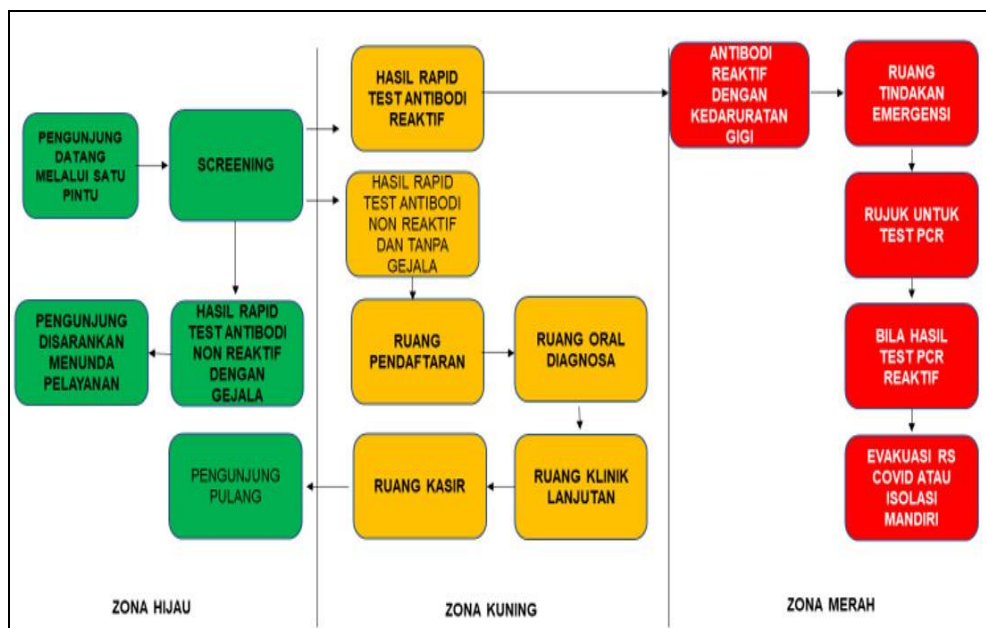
PENGUNJUNG DATANG MELALUI SATU PINTU

SCREENING

HASIL RAPID TEST ANTIBODI NON REAKTIF DENGAN GEJALA

PENGUNJUNG DISARANKAN MENUNDA PELAYANAN

PENGUNJUNG PULANG

HASIL RAPID TEST ANTIBODI REAKTIF

HASIL RAPID TEST ANTIBODI NON REAKTIF DAN TANPA GEJALA

RUANG PENDAFTARAN

RUANG ORAL DIAGNOSA

RUANG KLINIK LANJUTAN

RUANG KASIR

ANTIBODI REAKTIF DENGAN KEDARURATAN GIGI

RUANG TINDAKAN EMERGENSI

RUJUK UNTUK TEST PCR

BILA HASIL TEST PCR REAKTIF

EVAKUASI RS COVID ATAU ISOLASI MANDIRI

ZONA HIJAU

ZONA KUNING

ZONA MERAH